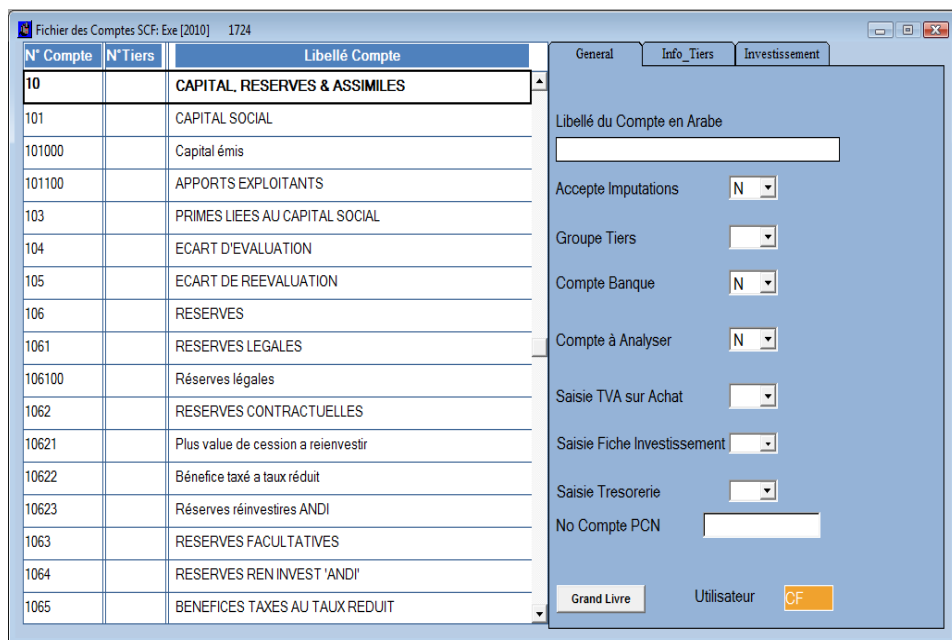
Fichier des Comptes SCF: Exe [2010] 1724

| N° Compte | N°Tiers | Libellé Compte |
|---|---|---|
| 10 | | CAPITAL, RESERVES & ASSIMILES |
| 101 | | CAPITAL SOCIAL |
| 101000 | | Capital émis |
| 101100 | | APPORTS EXPLOITANTS |
| 103 | | PRIMES LIEES AU CAPITAL SOCIAL |
| 104 | | ECART D'EVALUATION |
| 105 | | ECART DE REEVALUATION |
| 106 | | RESERVES |
| 1061 | | RESERVES LEGALES |
| 106100 | | Réserves légales |
| 1062 | | RESERVES CONTRACTUELLES |
| 10621 | | Plus value de cession a reienvestir |
| 10622 | | Bénefice taxé a taux réduit |
| 10623 | | Réserves réinvestires ANDI |
| 1063 | | RESERVES FACULTATIVES |
| 1064 | | RESERVES REN INVEST 'ANDI' |
| 1065 | | BENEFICES TAXES AU TAUX REDUIT |

General | Info_Tiers | Investissement

Libellé du Compte en Arabe

Accepte Imputations N

Groupe Tiers

Compte Banque N

Compte à Analyser N

Saisie TVA sur Achat

Saisie Fiche Investissement

Saisie Tresorerie

No Compte PCN

Grand Livre

Utilisateur CF